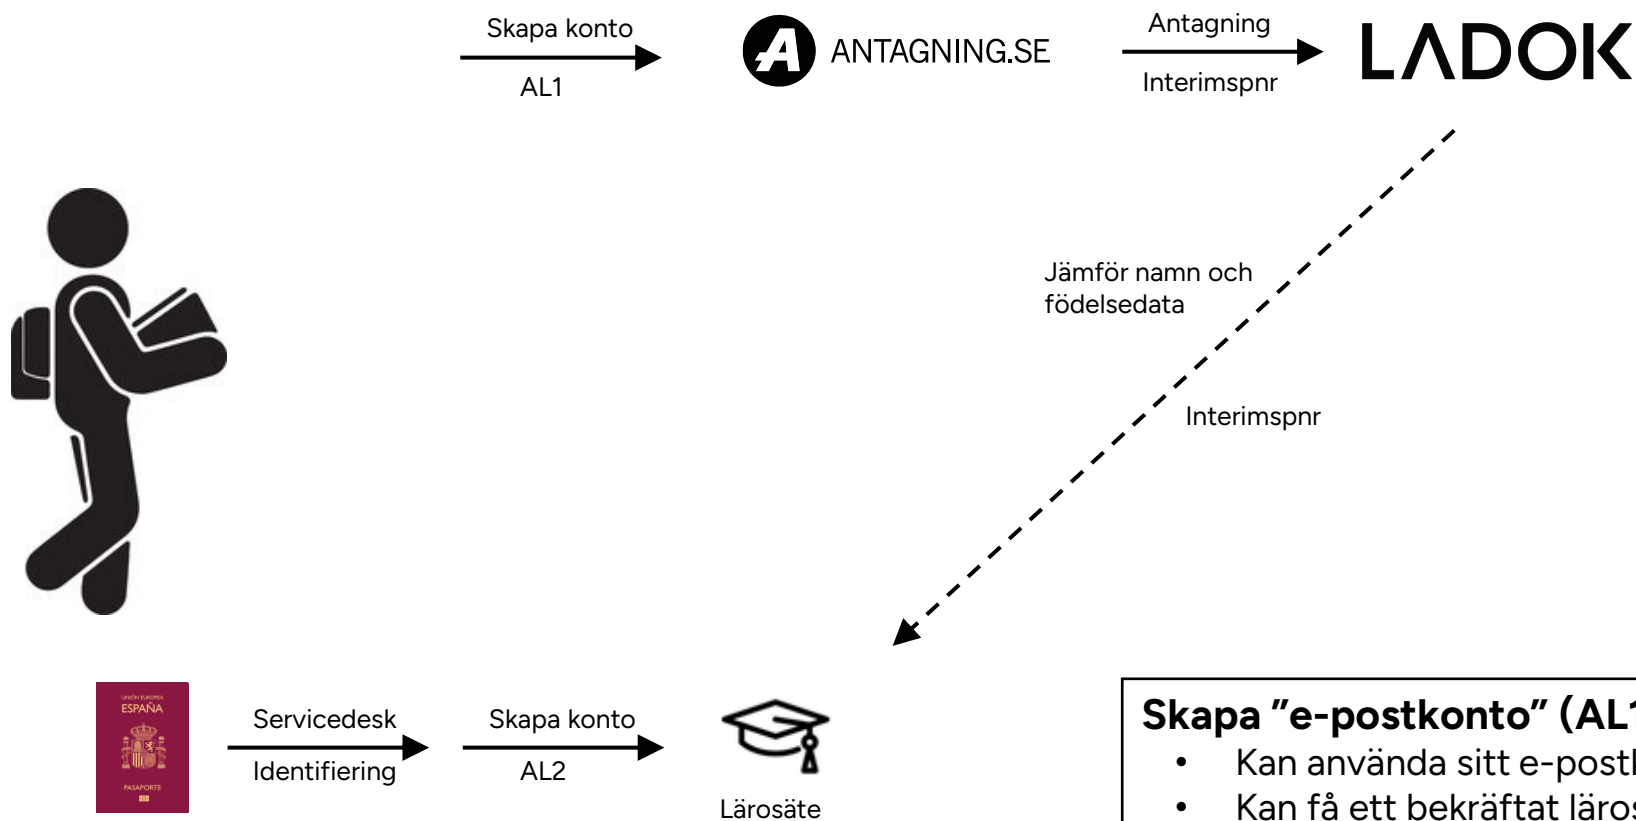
Skapa konto

AL1

ANTAGNING.SE

Antagning

Interimspnr

LADOK

Jämför namn och födelsedata

Interimspnr

UNIÓN EUROPEA
ESPAÑA
PASAPORTE

Servicedesk

Identifiering

Skapa konto

AL2

Lärosäte

Skapa "e-postkonto" (AL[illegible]
• Kan använda sitt e-post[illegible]
• Kan få ett bekräftat läro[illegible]